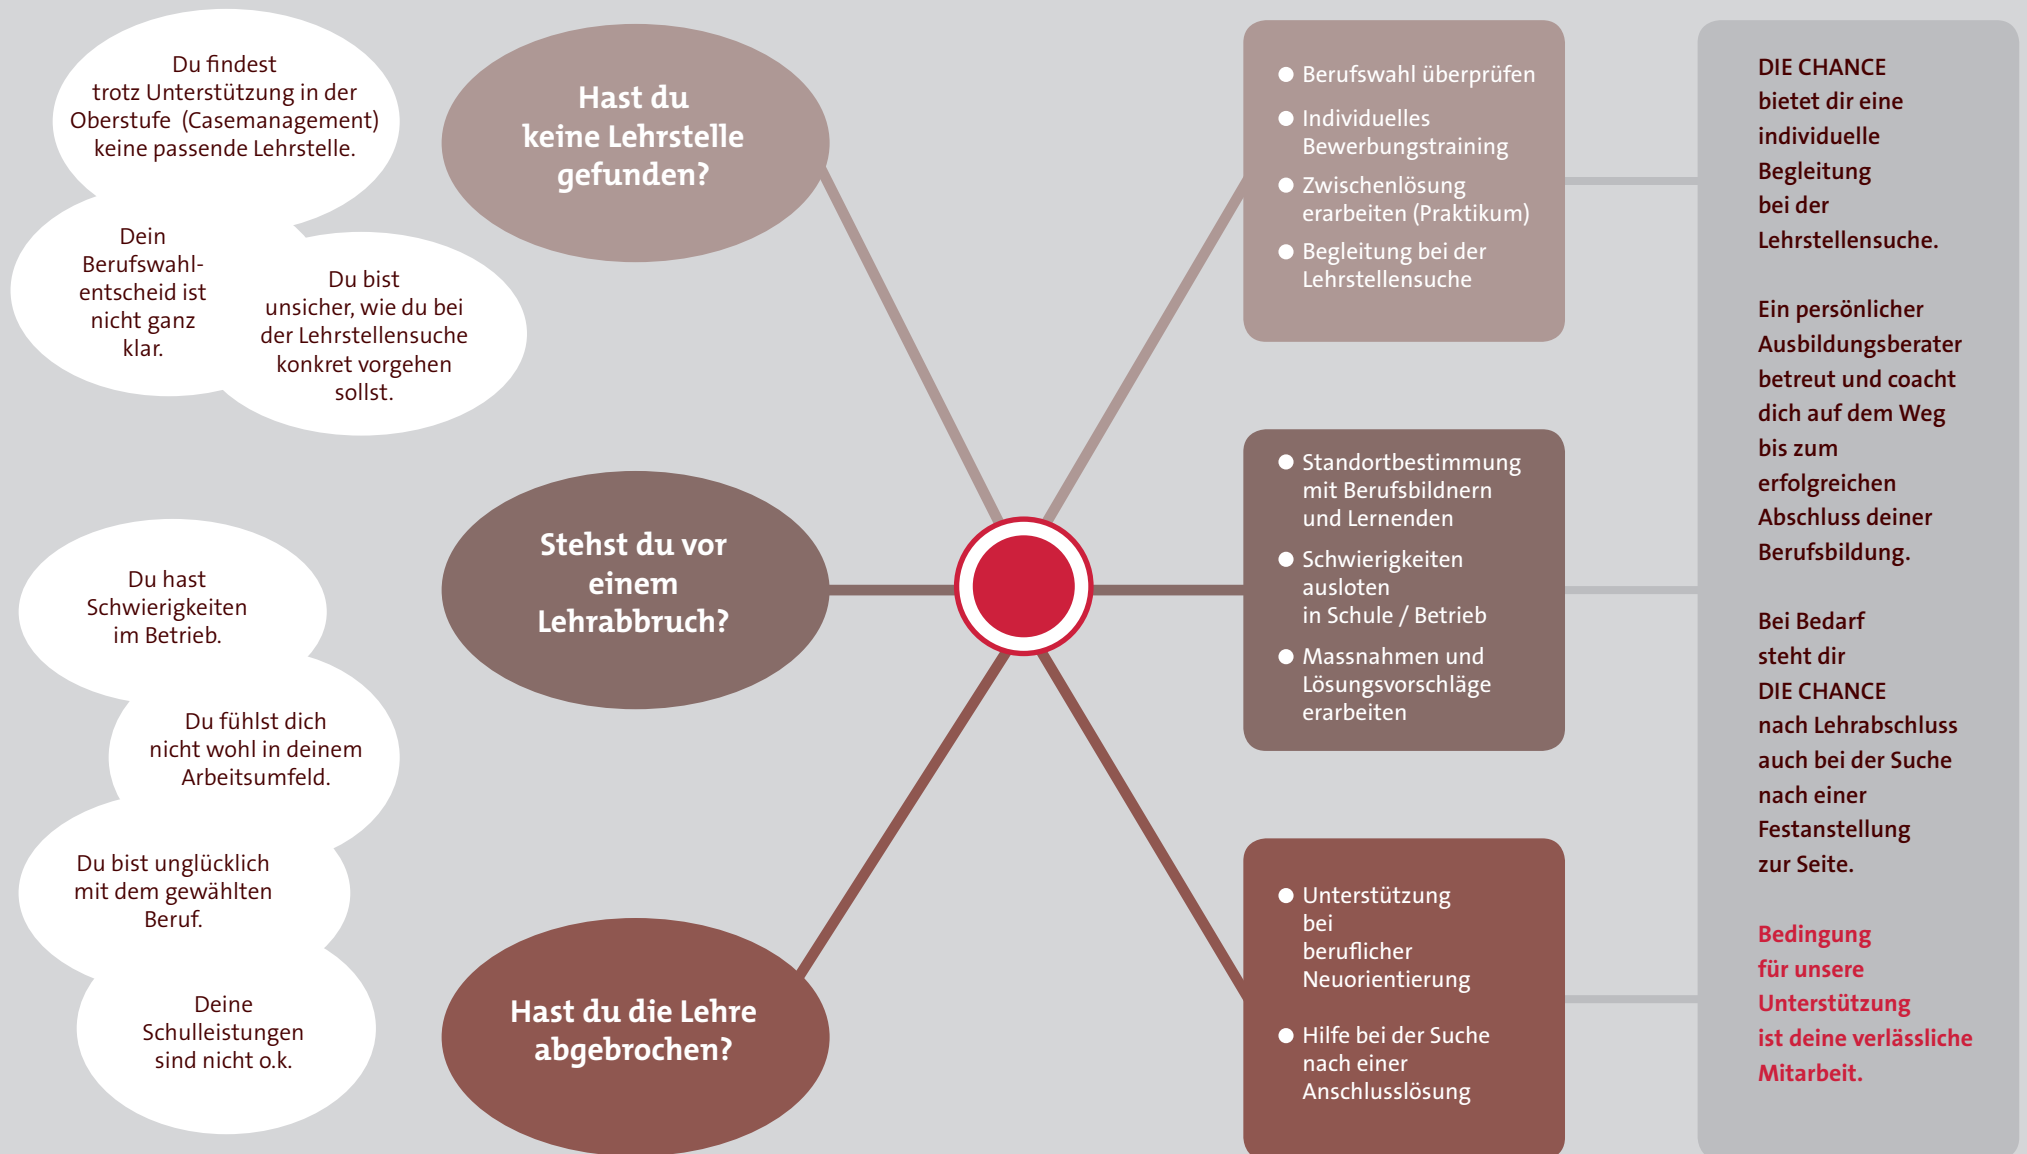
Du findest trotz Unterstützung in der Oberstufe (Casemanagement) keine passende Lehrstelle.

Dein Berufswahl-entscheid ist nicht ganz klar.

Du bist unsicher, wie du bei der Lehrstellensuche konkret vorgehen sollst.

Hast du keine Lehrstelle gefunden?

● Berufswahl überprüfen
● Individuelles Bewerbungstraining
● Zwischenlösung erarbeiten (Praktikum)
● Begleitung bei der Lehrstellensuche

DIE CHANCE bietet dir eine individuelle Begleitung bei der Lehrstellensuche.

Ein persönlicher Ausbildungsberater betreut und coacht dich auf dem Weg bis zum erfolgreichen Abschluss deiner Berufsbildung.

Bei Bedarf steht dir DIE CHANCE nach Lehrabschluss auch bei der Suche nach einer Festanstellung zur Seite.

Bedingung für unsere Unterstützung ist deine verlässliche Mitarbeit.

Du hast Schwierigkeiten im Betrieb.

Du fühlst dich nicht wohl in deinem Arbeitsumfeld.

Du bist unglücklich mit dem gewählten Beruf.

Deine Schulleistungen sind nicht o.k.

Stehst du vor einem Lehrabbruch?

● Standortbestimmung mit Berufsbildnern und Lernenden
● Schwierigkeiten ausloten in Schule / Betrieb
● Massnahmen und Lösungsvorschläge erarbeiten

Hast du die Lehre abgebrochen?

● Unterstützung bei beruflicher Neuorientierung
● Hilfe bei der Suche nach einer Anschlusslösung